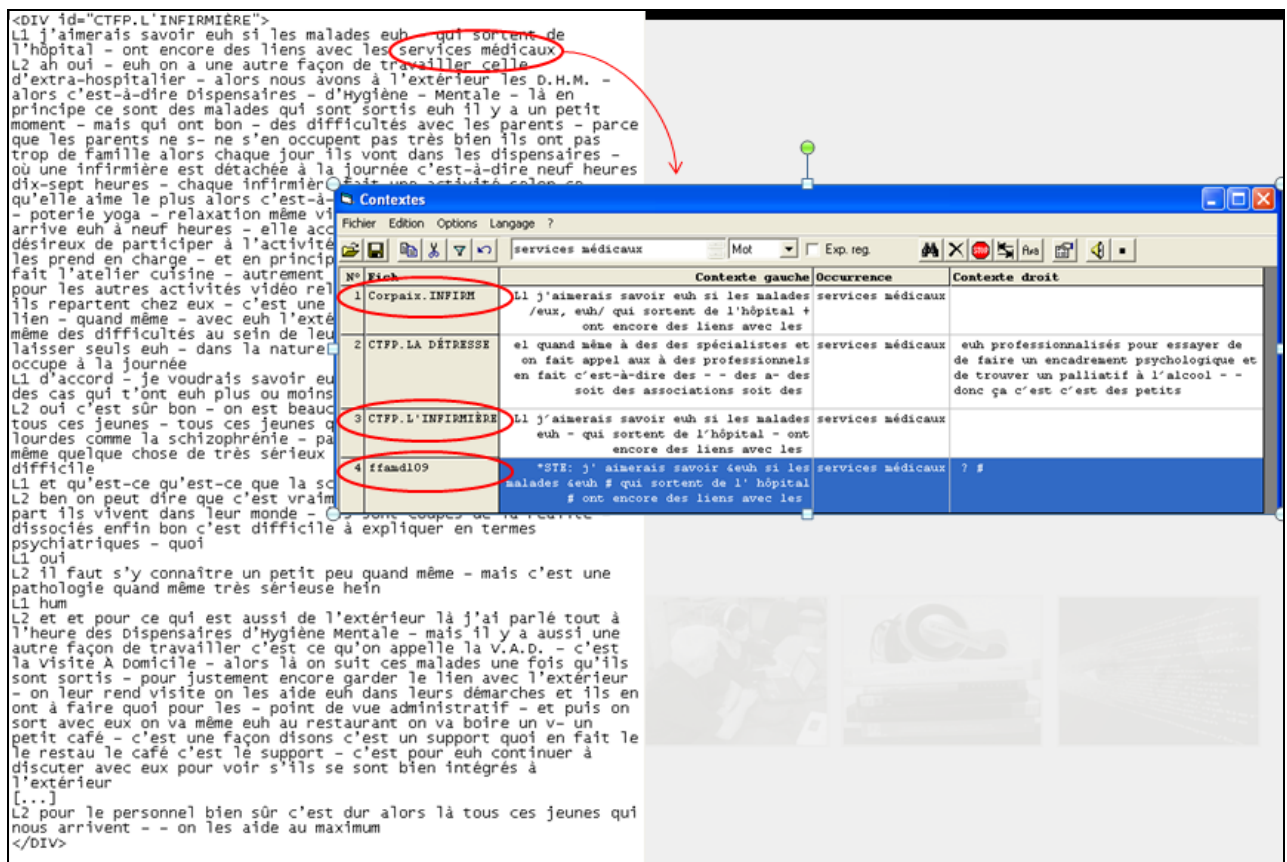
<DIV id="CTFP.L'INFIRMIÈRE">
L1 j'aimerais savoir euh si les malades euh – qui sortent de l'hôpital – ont encore des liens avec les services médicaux
L2 ah oui – euh on a une autre façon de travailler celle d'extra-hospitalier – alors nous avons à l'extérieur les D.H.M. – alors c'est-à-dire Dispensaires – d'Hygiène – Mentale – là en principe ce sont des malades qui sont sortis euh il y a un petit moment – mais qui ont bon – des difficultés avec les parents – parce que les parents ne s- ne s'en occupent pas très bien ils ont pas trop de famille alors chaque jour ils vont dans les dispensaires – où une infirmière est détachée à la journée c'est-à-dire neuf heures dix-sept heures – chaque infirmièr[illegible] fait une activité selon ce qu'elle aime le plus alors c'est-à-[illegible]
– poterie yoga – relaxation même vi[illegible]
arrive euh à neuf heures – elle acc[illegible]
désireux de participer à l'activité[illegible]
les prend en charge – et en princip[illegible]
fait l'atelier cuisine – autrement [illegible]
pour les autres activités vidéo rel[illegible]
ils repartent chez eux – c'est une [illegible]
lien – quand même – avec euh l'exté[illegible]
même des difficultés au sein de leu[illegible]
laisser seuls euh – dans la nature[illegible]
occupe à la journée
L1 d'accord – je voudrais savoir eu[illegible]
des cas qui t'ont euh plus ou moins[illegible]
L2 oui c'est sûr bon – on est beauc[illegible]
tous ces jeunes – tous ces jeunes q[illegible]
lourdes comme la schizophrénie – pa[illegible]
même quelque chose de très sérieux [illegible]
difficile
L1 et qu'est-ce qu'est-ce que la sc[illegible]
L2 ben on peut dire que c'est vraim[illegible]
part ils vivent dans leur monde – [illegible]
dissociés enfin bon c'est difficile à expliquer en termes psychiatriques – quoi
L1 oui
L2 il faut s'y connaître un petit peu quand même – mais c'est une pathologie quand même très sérieuse hein
L1 hum
L2 et et pour ce qui est aussi de l'extérieur là j'ai parlé tout à l'heure des Dispensaires d'Hygiène Mentale – mais il y a aussi une autre façon de travailler c'est ce qu'on appelle la V.A.D. – c'est la Visite A Domicile – alors là on suit ces malades une fois qu'ils sont sortis – pour justement encore garder le lien avec l'extérieur – on leur rend visite on les aide euh dans leurs démarches et ils en ont à faire quoi pour les – point de vue administratif – et puis on sort avec eux on va même euh au restaurant on va boire un v- un petit café – c'est une façon disons c'est un support quoi en fait le le restau le café c'est le support – c'est pour euh continuer à discuter avec eux pour voir s'ils se sont bien intégrés à l'extérieur
[...]
L2 pour le personnel bien sûr c'est dur alors là tous ces jeunes qui nous arrivent – – on les aide au maximum
</DIV>

Contextes
Fichier Edition Options Langage ?
services médicaux Mot Exp. reg.

| N° | Fich | Contexte gauche | Occurrence | Contexte droit |
|---|---|---|---|---|
| 1 | Corpaix.INFIRM | L1 j'aimerais savoir euh si les malades /eux, euh/ qui sortent de l'hôpital + ont encore des liens avec les | services médicaux | |
| 2 | CTFP.LA DÉTRESSE | el quand même à des des spécialistes et on fait appel aux à des professionnels en fait c'est-à-dire des – – des a- des soit des associations soit des | services médicaux | euh professionnalisés pour essayer de de faire un encadrement psychologique et de trouver un palliatif à l'alcool – – donc ça c'est c'est des petits |
| 3 | CTFP.L'INFIRMIÈRE | L1 j'aimerais savoir euh si les malades euh – qui sortent de l'hôpital – ont encore des liens avec les | services médicaux | |
| 4 | ffamd109 | *STE: j' aimerais savoir &euh si les malades &euh # qui sortent de l' hôpital # ont encore des liens avec les | services médicaux | ? # |